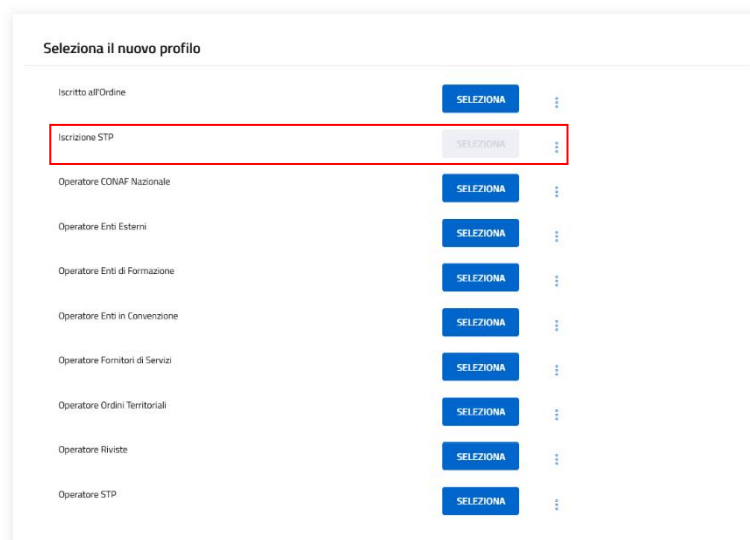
Seleziona il nuovo profilo

| | |
|---|---|
| Iscritto all'Ordine | SELEZIONA |
| Iscrizione STP | SELEZIONA |
| Operatore CONAF Nazionale | SELEZIONA |
| Operatore Enti Esterni | SELEZIONA |
| Operatore Enti di Formazione | SELEZIONA |
| Operatore Enti in Convenzione | SELEZIONA |
| Operatore Fornitori di Servizi | SELEZIONA |
| Operatore Ordini Territoriali | SELEZIONA |
| Operatore Riviste | SELEZIONA |
| Operatore STP | SELEZIONA |